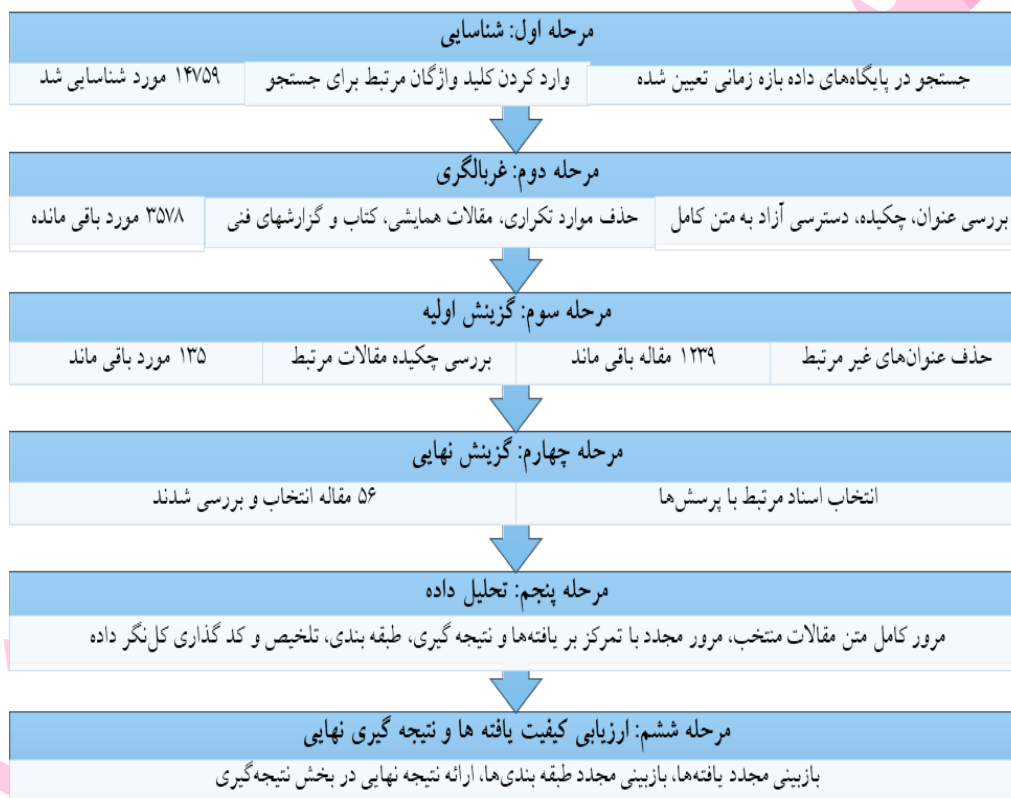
مرحله اول: شناسایی

جستجو در پایگاه‌های داده بازه زمانی تعیین شده

وارد کردن کلید واژگان مرتبط برای جستجو

۱۴۷۵۹ مورد شناسایی شد

مرحله دوم: غربالگری

بررسی عنوان، چکیده، دسترسی آزاد به متن کامل

حذف موارد تکراری، مقالات همایشی، کتاب و گزارشهای فنی

۳۵۷۸ مورد باقی مانده

مرحله سوم: گزینش اولیه

حذف عنوان‌های غیر مرتبط

۱۲۳۹ مقاله باقی ماند

بررسی چکیده مقالات مرتبط

۱۳۵ مورد باقی ماند

مرحله چهارم: گزینش نهایی

انتخاب اسناد مرتبط با پرسش‌ها

۵۶ مقاله انتخاب و بررسی شدند

مرحله پنجم: تحلیل داده

مرور کامل متن مقالات منتخب، مرور مجدد با تمرکز بر یافته‌ها و نتیجه گیری، طبقه بندی، تلخیص و کد گذاری کل‌نگر داده

مرحله ششم: ارزیابی کیفیت یافته ها و نتیجه گیری نهایی

بازبینی مجدد یافته‌ها، بازبینی مجدد طبقه بندی‌ها، ارائه نتیجه نهایی در بخش نتیجه‌گیری